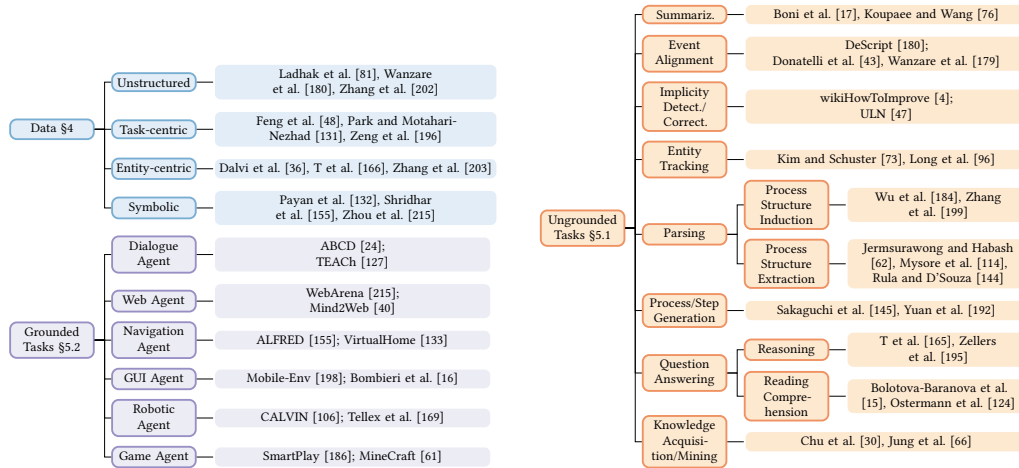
Data §4

Unstructured
Ladhak et al. [81], Wanzare et al. [180], Zhang et al. [202]

Task-centric
Feng et al. [48], Park and Motahari-Nezhad [131], Zeng et al. [196]

Entity-centric
Dalvi et al. [36], T et al. [166], Zhang et al. [203]

Symbolic
Payan et al. [132], Shridhar et al. [155], Zhou et al. [215]

Grounded Tasks §5.2

Dialogue Agent
ABCD [24]; TEACh [127]

Web Agent
WebArena [215]; Mind2Web [40]

Navigation Agent
ALFRED [155]; VirtualHome [133]

GUI Agent
Mobile-Env [198]; Bombieri et al. [16]

Robotic Agent
CALVIN [106]; Tellex et al. [169]

Game Agent
SmartPlay [186]; MineCraft [61]

Ungrounded Tasks §5.1

Summariz.
Boni et al. [17], Koupaee and Wang [76]

Event Alignment
DeScript [180]; Donatelli et al. [43], Wanzare et al. [179]

Implicity Detect./ Correct.
wikiHowToImprove [4]; ULN [47]

Entity Tracking
Kim and Schuster [73], Long et al. [96]

Parsing

Process Structure Induction
Wu et al. [184], Zhang et al. [199]

Process Structure Extraction
Jermsurawong and Habash [62], Mysore et al. [114], Rula and D'Souza [144]

Process/Step Generation
Sakaguchi et al. [145], Yuan et al. [192]

Question Answering

Reasoning
T et al. [165], Zellers et al. [195]

Reading Comprehension
Bolotova-Baranova et al. [15], Ostermann et al. [124]

Knowledge Acquisition/Mining
Chu et al. [30], Jung et al. [66]